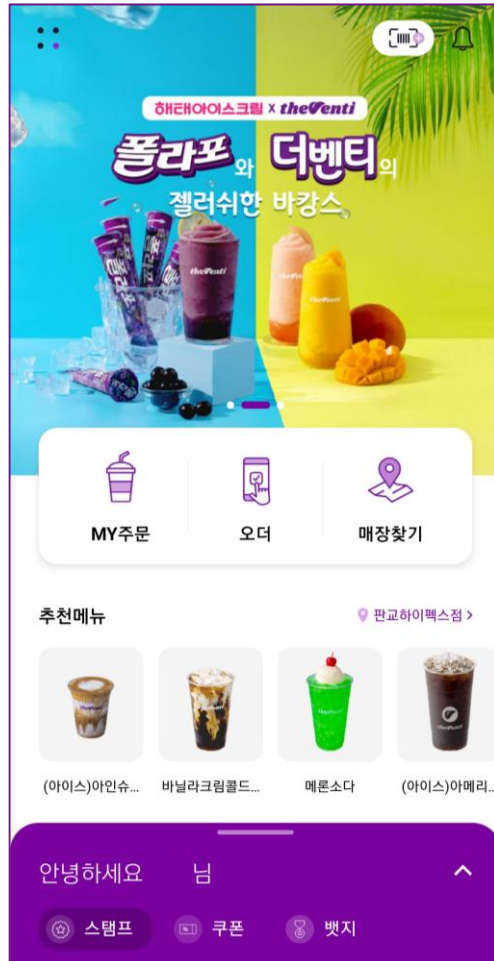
해태아이스크림 x theVenti

폴라포와 더벤티의
젤러쉬한 바캉스

MY주문
오더
매장찾기

추천메뉴
판교하이펙스점 >

(아이스)아인슈...
바닐라크림콜드...
메론소다
(아이스)아메리...

안녕하세요 님

스탬프
쿠폰
뱃지